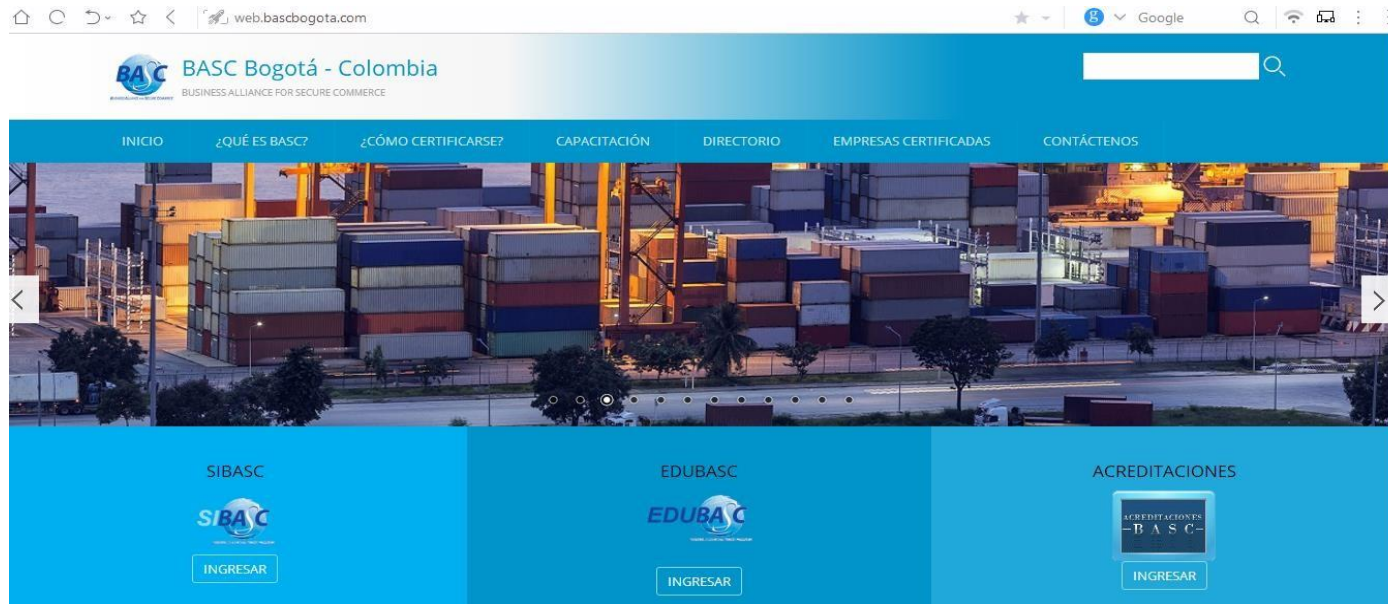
web.bascbogota.com

Google

BASC Bogotá - Colombia
BUSINESS ALLIANCE FOR SECURE COMMERCE

INICIO ¿QUÉ ES BASC? ¿CÓMO CERTIFICARSE? CAPACITACIÓN DIRECTORIO EMPRESAS CERTIFICADAS CONTÁCTENOS

SIBASC
SIBASC
INGRESAR

EDUBASC
EDUBASC
INGRESAR

ACREDITACIONES
ACREDITACIONES -BASC-
INGRESAR